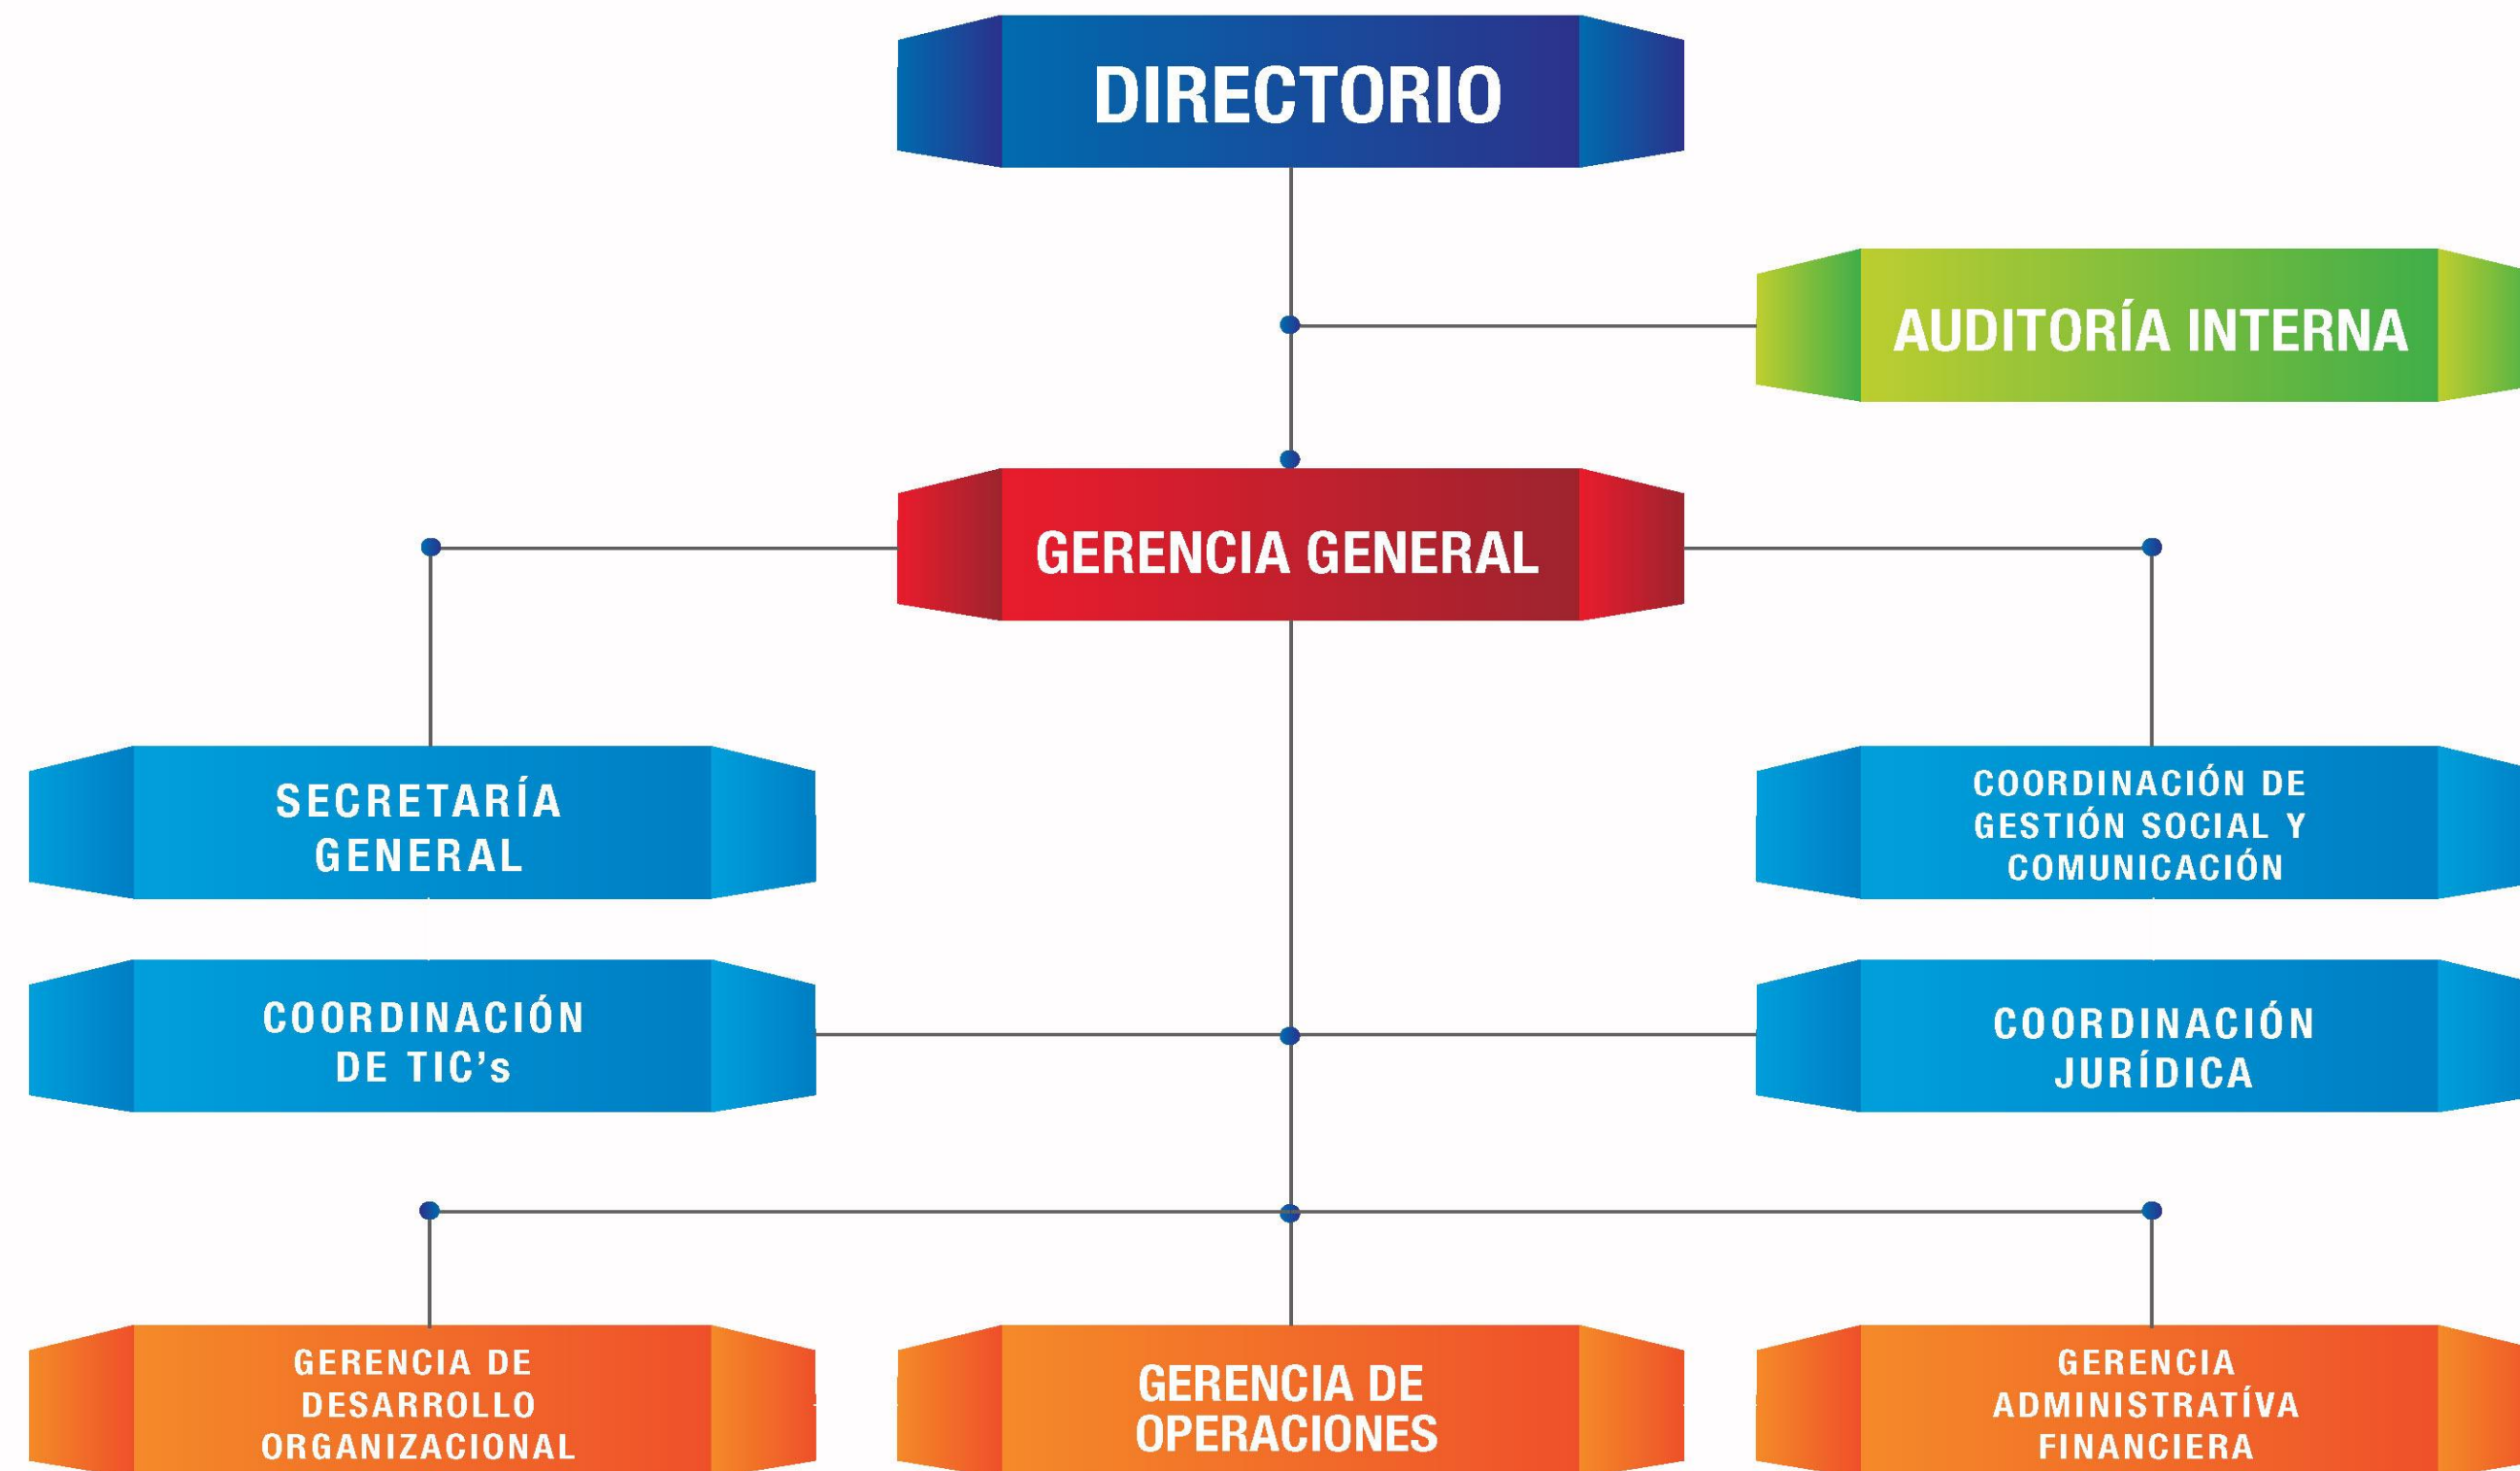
DIRECTORIO

AUDITORÍA INTERNA

GERENCIA GENERAL

SECRETARÍA GENERAL

COORDINACIÓN DE GESTIÓN SOCIAL Y COMUNICACIÓN

COORDINACIÓN DE TIC's

COORDINACIÓN JURÍDICA

GERENCIA DE DESARROLLO ORGANIZACIONAL

GERENCIA DE OPERACIONES

GERENCIA ADMINISTRATÍVA FINANCIERA